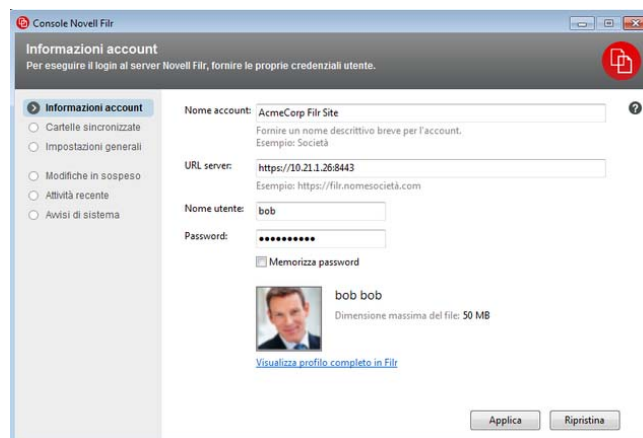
Console Novell Filr

Informazioni account
Per eseguire il login al server Novell Filr, fornire le proprie credenziali utente.

Informazioni account
Cartelle sincronizzate
Impostazioni generali
Modifiche in sospeso
Attività recente
Avvisi di sistema

Nome account: AcmeCorp Filr Site
Fornire un nome descrittivo breve per l'account.
Esempio: Società

URL server: https://10.21.1.26:8443
Esempio: https://filr.nomesocietà.com

Nome utente: bob

Password: ●●●●●●●●●●●

Memorizza password

bob bob
Dimensione massima del file: 50 MB

Visualizza profilo completo in Filr

Applica
Ripristina